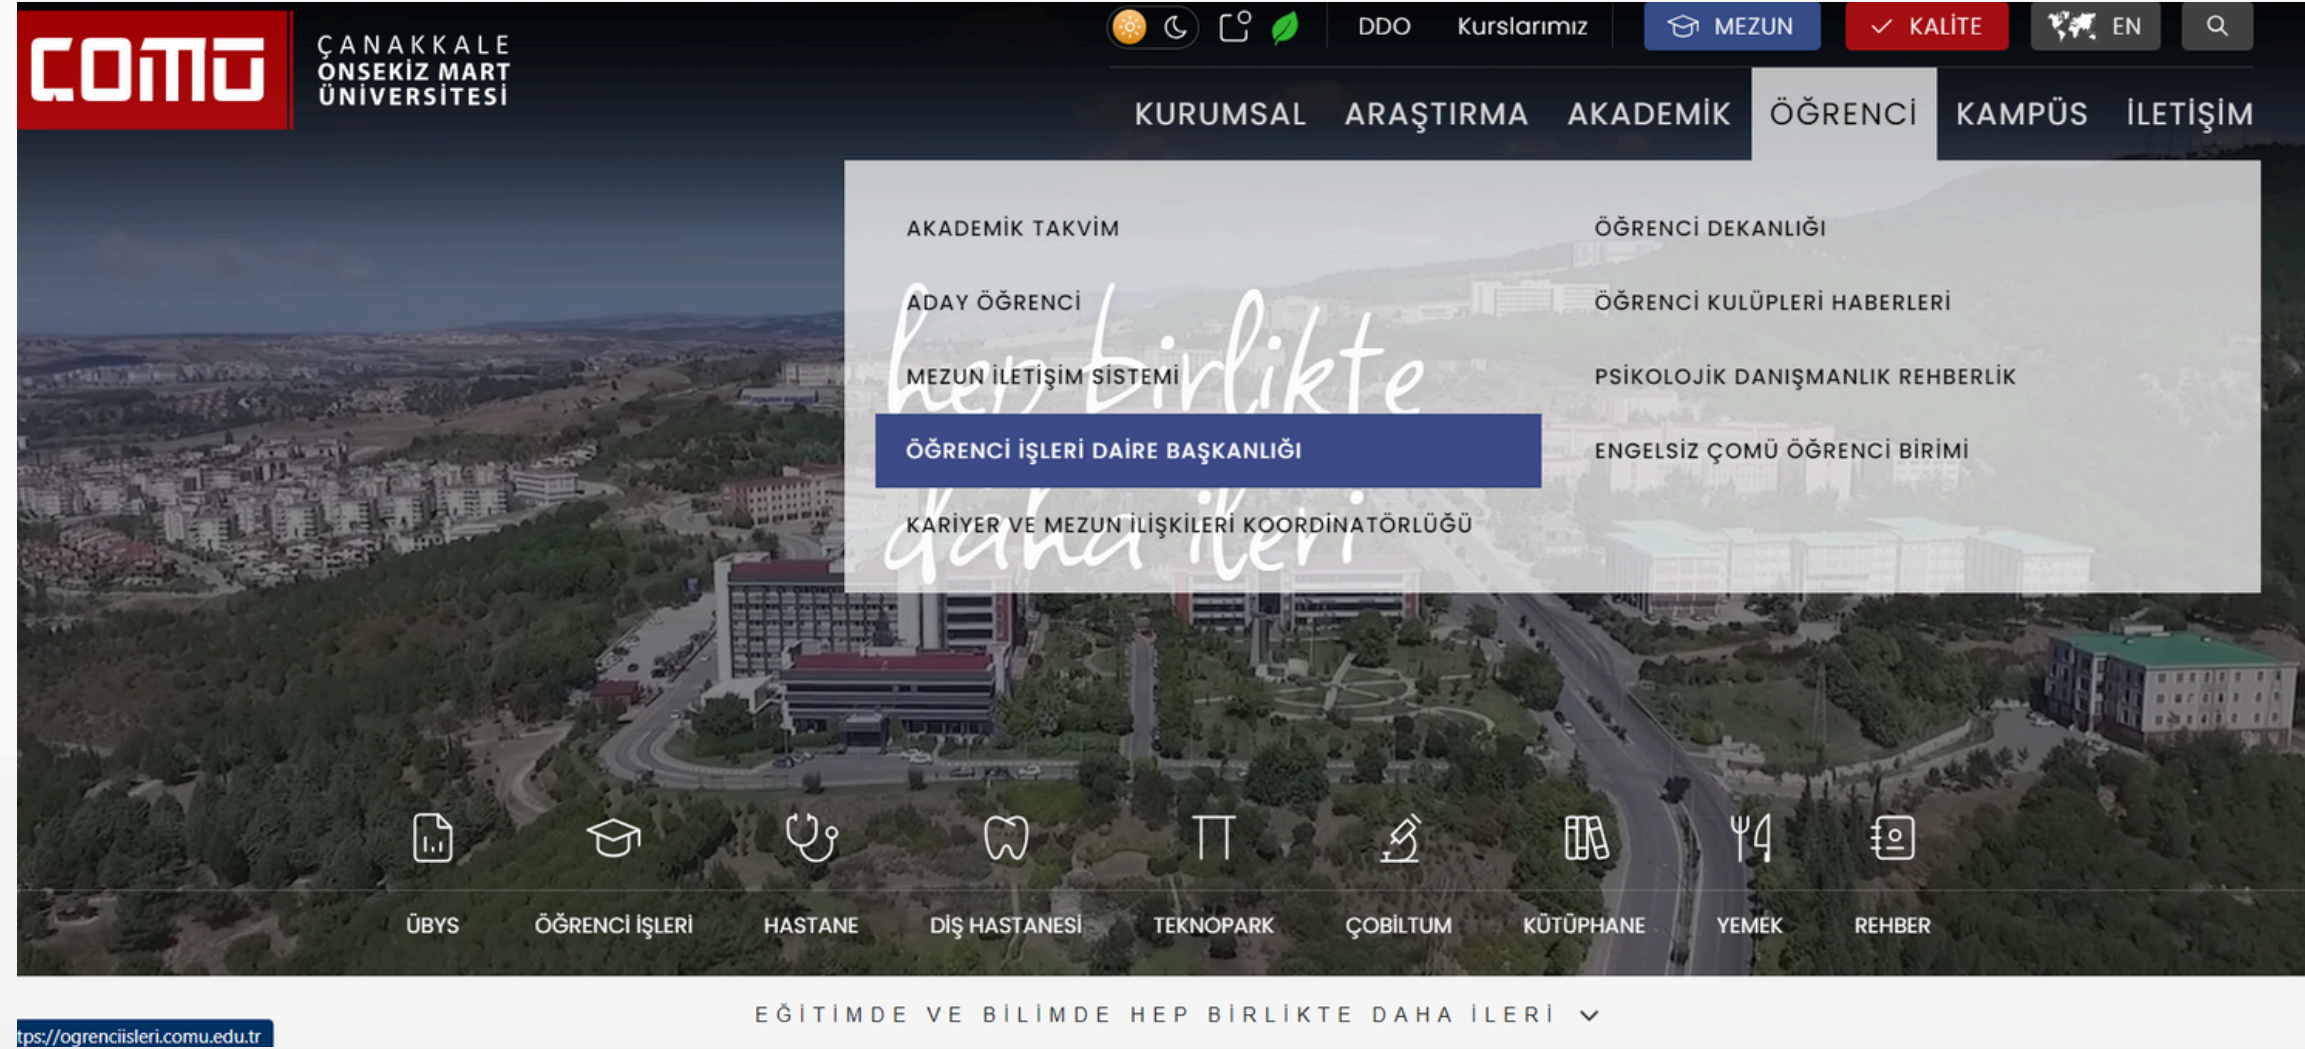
ÇOMÜ ÇANAKKALE ONSEKİZ MART ÜNİVERSİTESİ

DDO Kurslarımız MEZUN KALİTE EN

KURUMSAL ARAŞTIRMA AKADEMİK ÖĞRENCİ KAMPÜS İLETİŞİM

AKADEMİK TAKVİM
ADAY ÖĞRENCİ
MEZUN İLETİŞİM SİSTEMİ
ÖĞRENCİ İŞLERİ DAİRE BAŞKANLIĞI
KARİYER VE MEZUN İLİŞKİLERİ KOORDİNATÖRLÜĞÜ

ÖĞRENCİ DEKANLIĞI
ÖĞRENCİ KULÜPLERİ HABERLERİ
PSİKOLOJİK DANIŞMANLIK REHBERLİK
ENGELSİZ ÇOMÜ ÖĞRENCİ BİRİMİ

hep birlikte daha ileri

ÜBYS ÖĞRENCİ İŞLERİ HASTANE DİŞ HASTANESİ TEKNOPARK ÇOBİLTUM KÜTÜPHANE YEMEK REHBER

EĞİTİMDE VE BİLİMDE HEP BİRLİKTE DAHA İLERİ

tps://ogrenciisleri.comu.edu.tr